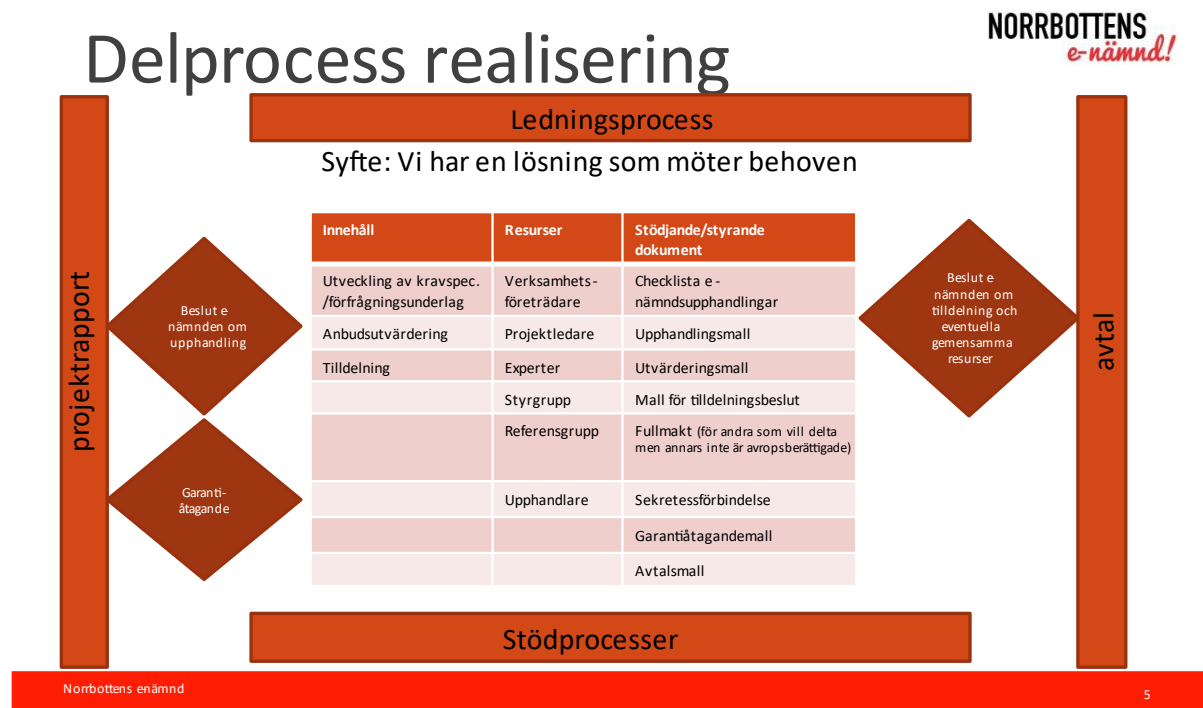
Delprocess realisering

NORRBOTTENS e-nämnd!

Ledningsprocess

Syfte: Vi har en lösning som möter behoven

projektrapport

Beslut e nämnden om upphandling

Garanti-åtagande

| Innehåll | Resurser | Stödjande/styrande dokument |
|---|---|---|
| Utveckling av kravspec. /förfrågningsunderlag | Verksamhets-företrädare | Checklista e-nämndsupphandlingar |
| Anbudsutvärdering | Projektledare | Upphandlingsmall |
| Tilldelning | Experter | Utvärderingsmall |
| | Styrgrupp | Mall för tilldelningsbeslut |
| | Referensgrupp | Fullmakt (för andra som vill delta men annars inte är avropsberättigade) |
| | Upphandlare | Sekretessförbindelse |
| | | Garantiåtagandemall |
| | | Avtalsmall |

Beslut e nämnden om tilldelning och eventuella gemensamma resurser

avtal

Stödprocesser

Norrbottens enämnd

5